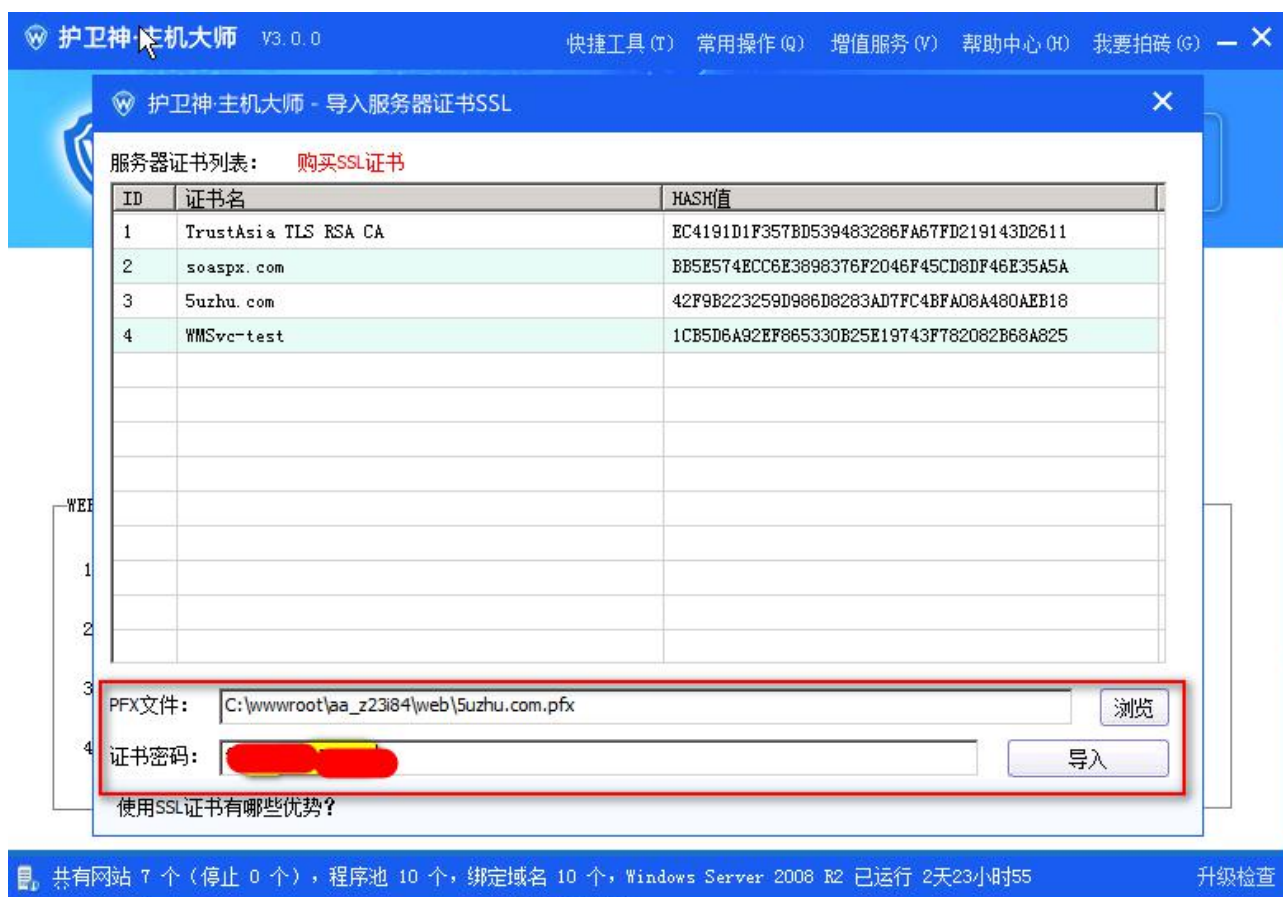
护卫神·主机大师 V3.0.0

快捷工具(T) 常用操作(Q) 增值服务(V) 帮助中心(H) 我要拍砖(G)

护卫神·主机大师 - 导入服务器证书SSL

服务器证书列表： 购买SSL证书

| ID | 证书名 | HASH值 |
|---|---|---|
| 1 | TrustAsia TLS RSA CA | EC4191D1F357BD539483286FA67FD219143D2611 |
| 2 | soaspx.com | BB5E574ECC6E3898376F2046F45CD8DF46E35A5A |
| 3 | 5uzhu.com | 42F9B223259D986D8283AD7FC4BFA08A480AEB18 |
| 4 | WMSvc-test | 1CB5D6A92EF865330B25E19743F782082B68A825 |

WEB

1

2

3

4

PFX文件： C:\wwwroot\aa_z23i84\web\5uzhu.com.pfx 浏览

证书密码： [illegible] 导入

使用SSL证书有哪些优势？

共有网站 7 个（停止 0 个），程序池 10 个，绑定域名 10 个，Windows Server 2008 R2 已运行 2天23小时55

升级检查